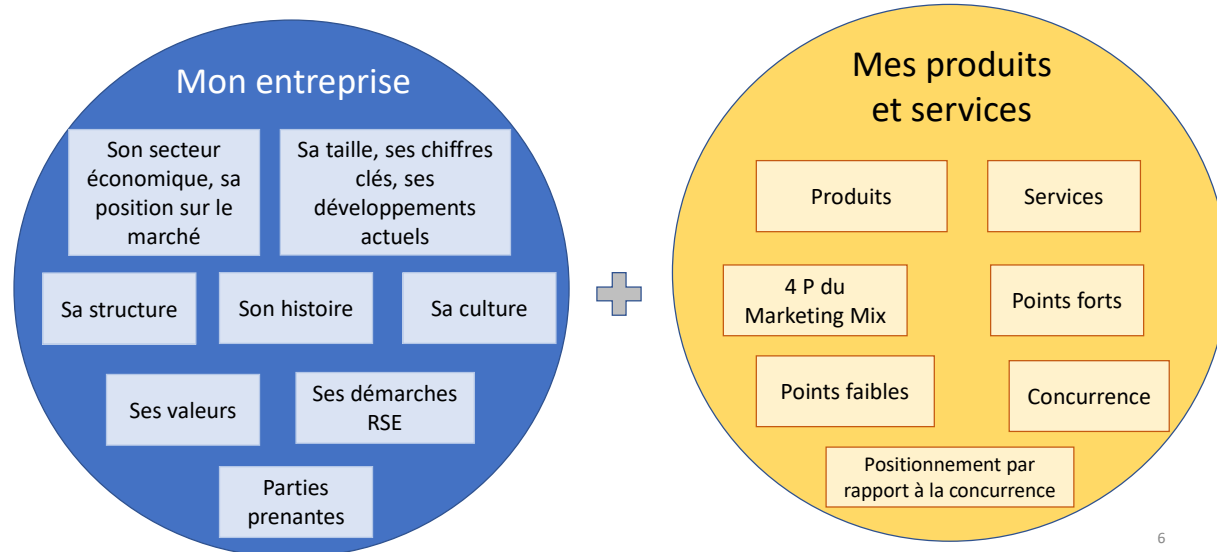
Mon entreprise

Son secteur économique, sa position sur le marché

Sa taille, ses chiffres clés, ses développements actuels

Sa structure

Son histoire

Sa culture

Ses valeurs

Ses démarches RSE

Parties prenantes

Mes produits et services

Produits

Services

4 P du Marketing Mix

Points forts

Points faibles

Concurrence

Positionnement par rapport à la concurrence

6